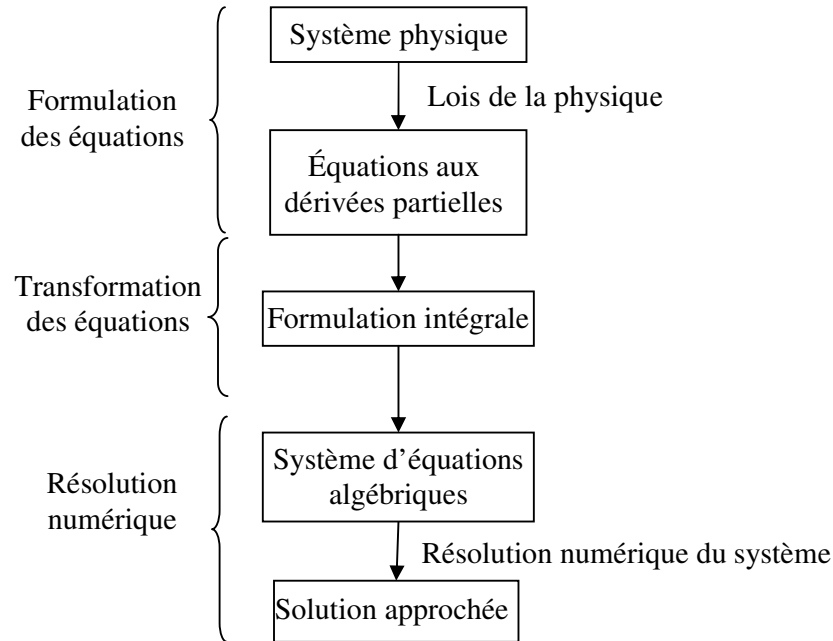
Formulation des équations

Système physique

Lois de la physique

Équations aux dérivées partielles

Transformation des équations

Formulation intégrale

Résolution numérique

Système d'équations algébriques

Résolution numérique du système

Solution approchée